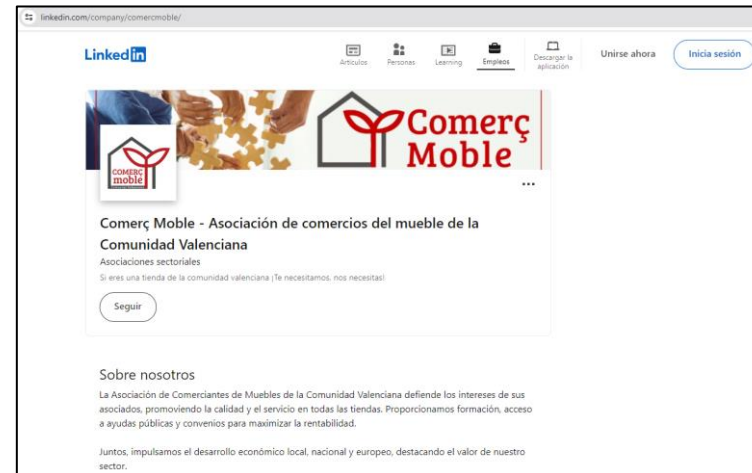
linkedin.com/company/comercmoble/

LinkedIn

Artículos Personas Learning Empleos Descargar la aplicación Unirse ahora Inicia sesión

Comerç Moble

COMERÇ moble

...

Comerç Moble - Asociación de comercios del mueble de la Comunidad Valenciana

Asociaciones sectoriales

Si eres una tienda de la comunidad valenciana ¡Te necesitamos, nos necesitas!

Seguir

Sobre nosotros

La Asociación de Comerciantes de Muebles de la Comunidad Valenciana defiende los intereses de sus asociados, promoviendo la calidad y el servicio en todas las tiendas. Proporcionamos formación, acceso a ayudas públicas y convenios para maximizar la rentabilidad.

Juntos, impulsamos el desarrollo económico local, nacional y europeo, destacando el valor de nuestro sector.